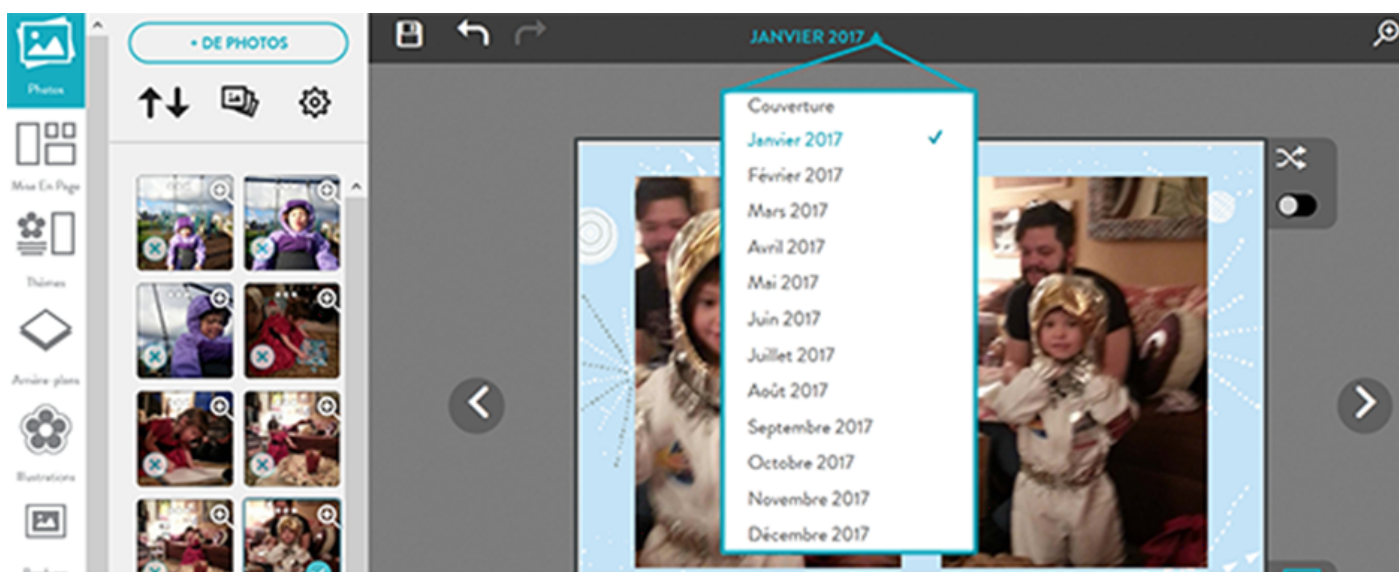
Photos

Mise En Page

Thèmes

Arrière-plans

Illustrations

+ DE PHOTOS

JANVIER 2017

Couverture
Janvier 2017 ✓
Février 2017
Mars 2017
Avril 2017
Mai 2017
Juin 2017
Juillet 2017
Août 2017
Septembre 2017
Octobre 2017
Novembre 2017
Décembre 2017